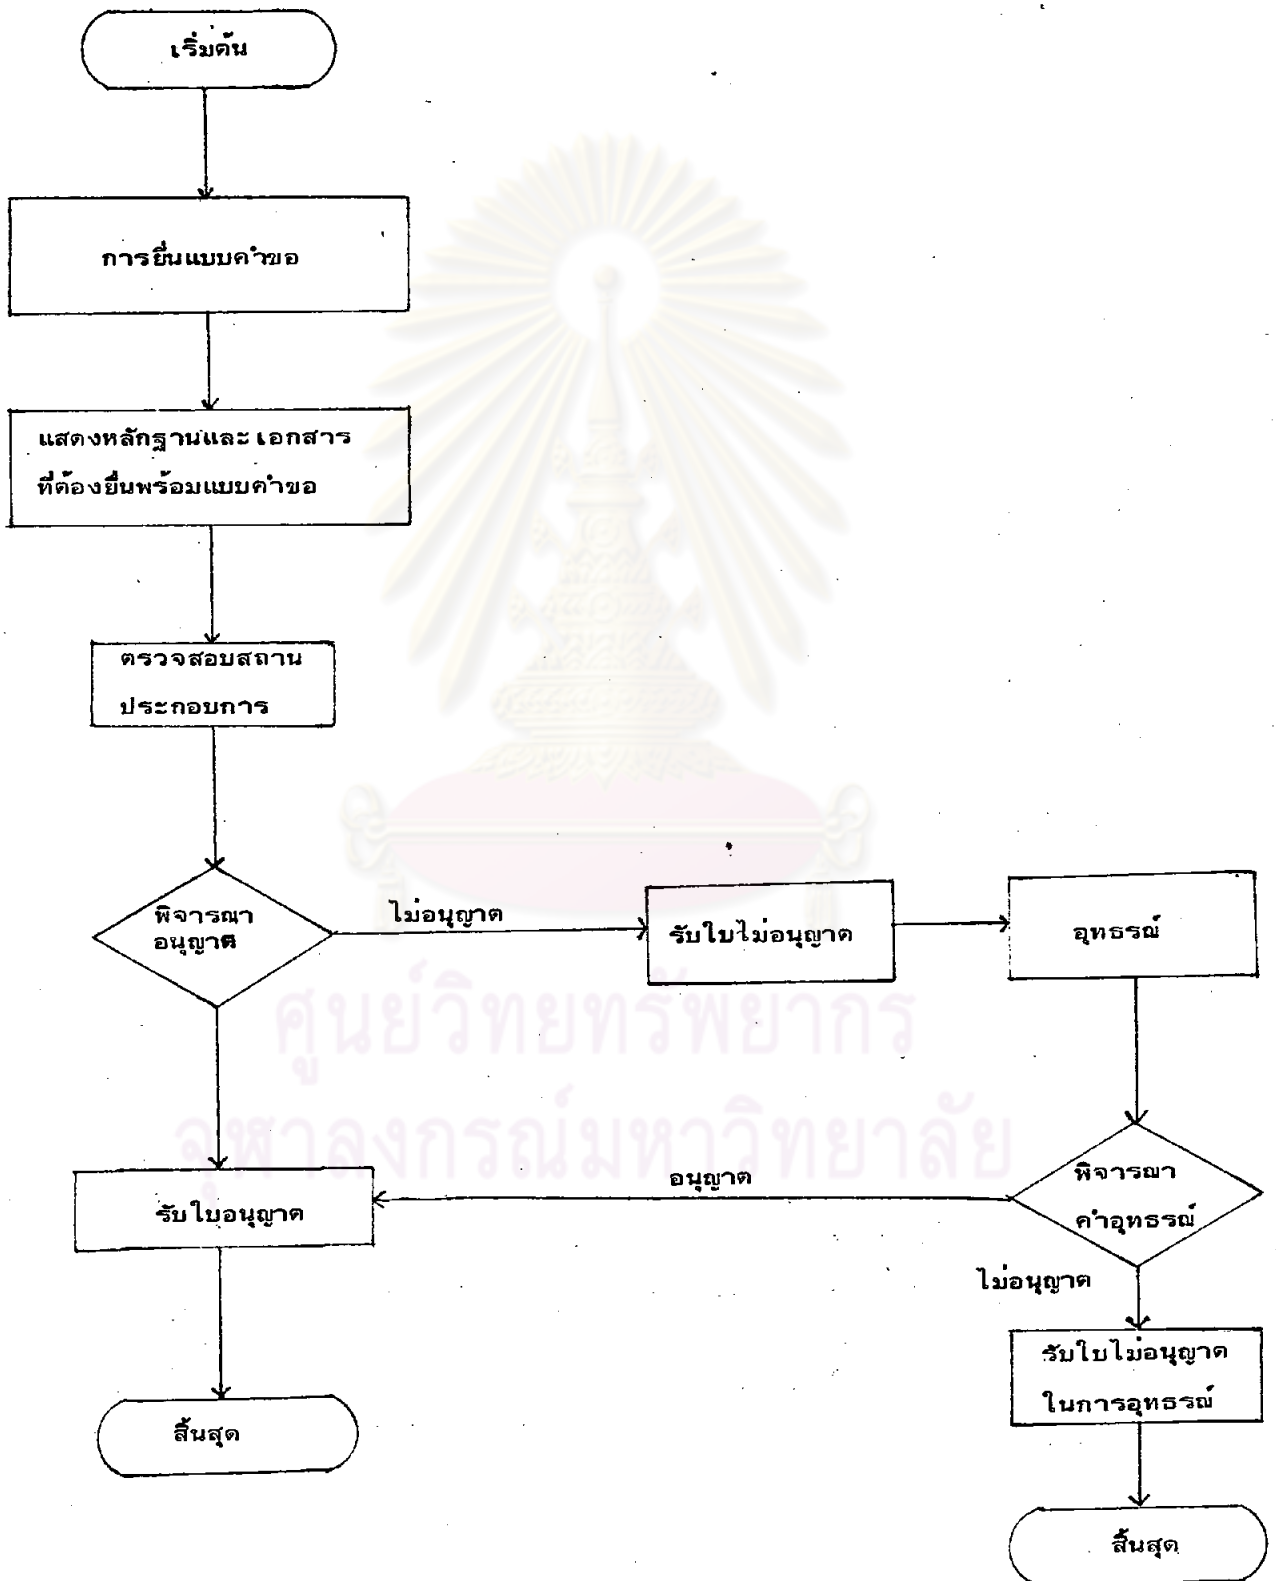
เริ่มต้น

การยื่นแบบคำขอ

แสดงหลักฐานและเอกสารที่ต้องยื่นพร้อมแบบคำขอ

ตรวจสอบสถานประกอบการ

พิจารณาอนุญาต

ไม่อนุญาต

รับใบไม่อนุญาต

อุทธรณ์

ศูนย์วิทยทรัพยากร
จุฬาลงกรณ์มหาวิทยาลัย

พิจารณาคำอุทธรณ์

อนุญาต

รับใบอนุญาต

ไม่อนุญาต

รับใบไม่อนุญาตในการอุทธรณ์

สิ้นสุด

สิ้นสุด